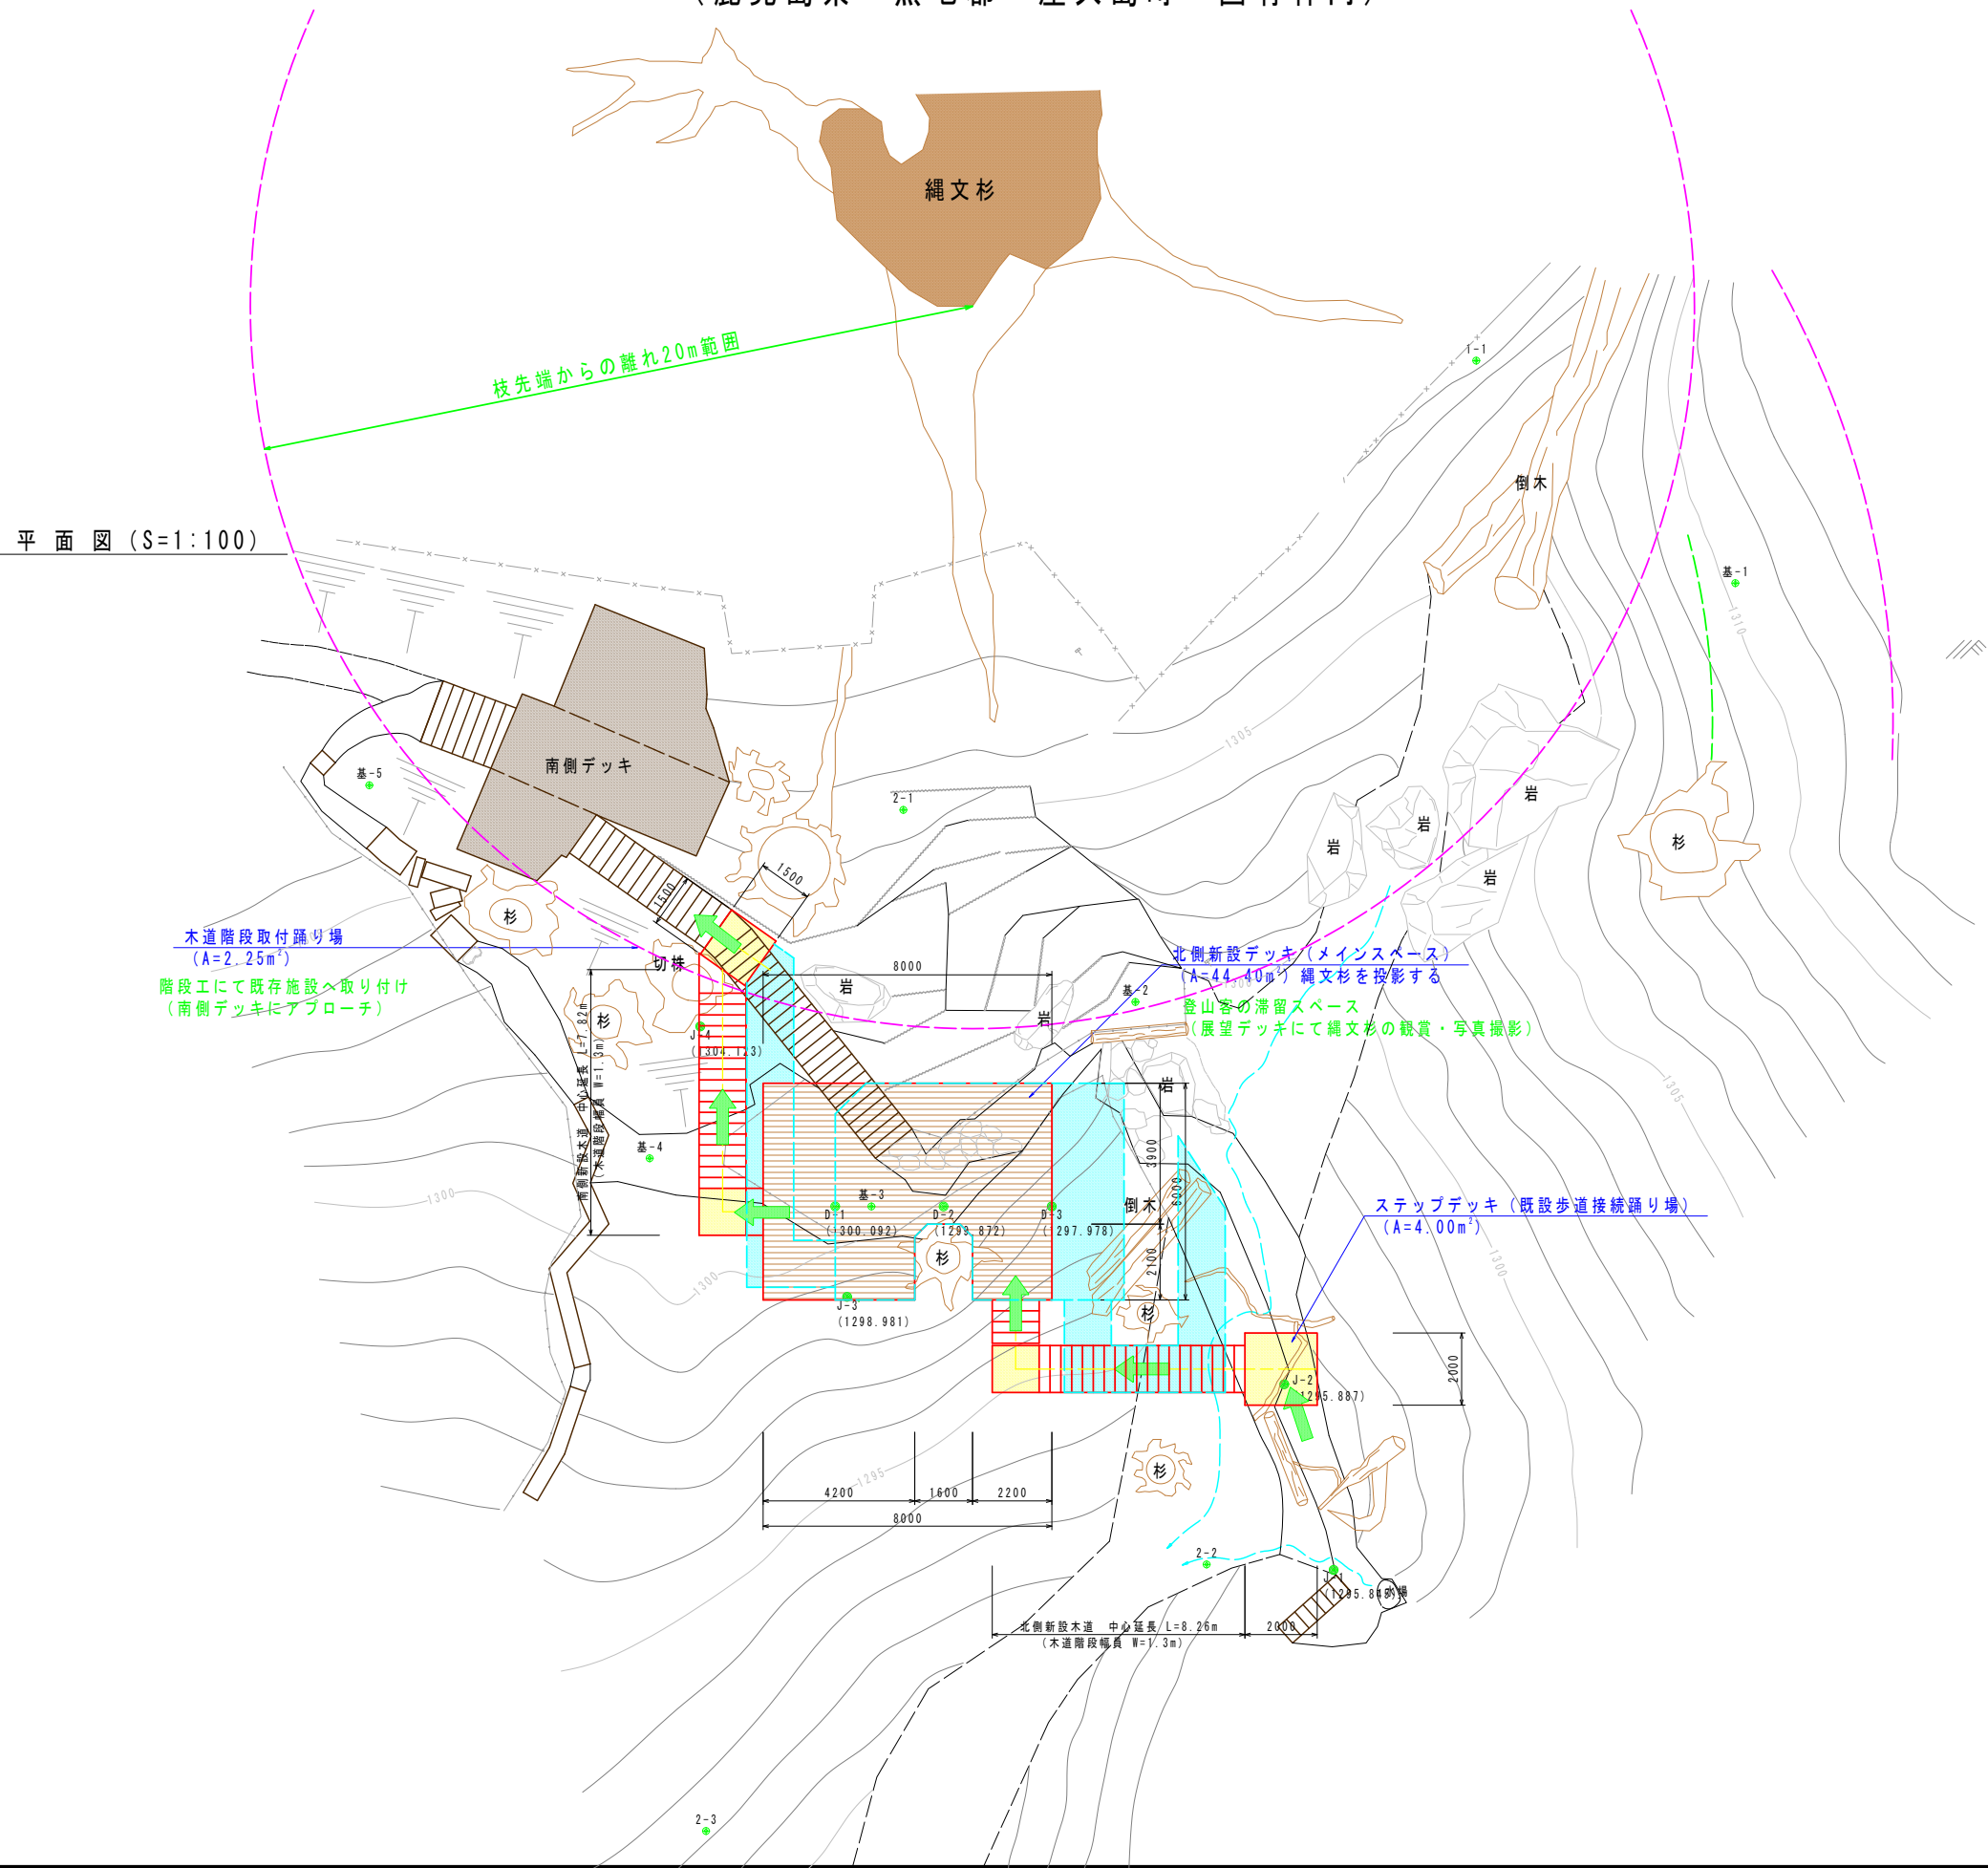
縄文杉

枝先端からの離れ20m範囲

平面図（S=1:100）

1-1

倒木

基-1

1310

1305

南側デッキ

基-5

2-1

岩

岩

岩

岩

杉

杉

1500

1500

木道階段取付踊り場
（A=2.25m²）
階段工にて既存施設へ取り付け
（南側デッキにアプローチ）

切株

8000

岩

北側新設デッキ（メインスペース）
（A=44.40m²）縄文杉を投影する
登山者の滞留スペース
（展望デッキにて縄文杉の観賞・写真撮影）

基-2

岩

杉

南側新設木道 中心延長 L=7.82m
（木道階段幅員 W=1.3m）

J-4
（1304.123）

基-4

岩

1300

3900

基-3

D-1
（1300.092）

D-2
（1299.872）

D-3
（1297.978）

倒木

6000

ステップデッキ（既設歩道接続踊り場）
（A=4.00m²）

杉

2100

1300

1300

J-3
（1298.981）

杉

2000

J-2
（1295.887）

1295

4200

1600

2200

8000

杉

2-2

（1295.84）水場

北側新設木道 中心延長 L=8.26m
（木道階段幅員 W=1.3m）

2000

2-3